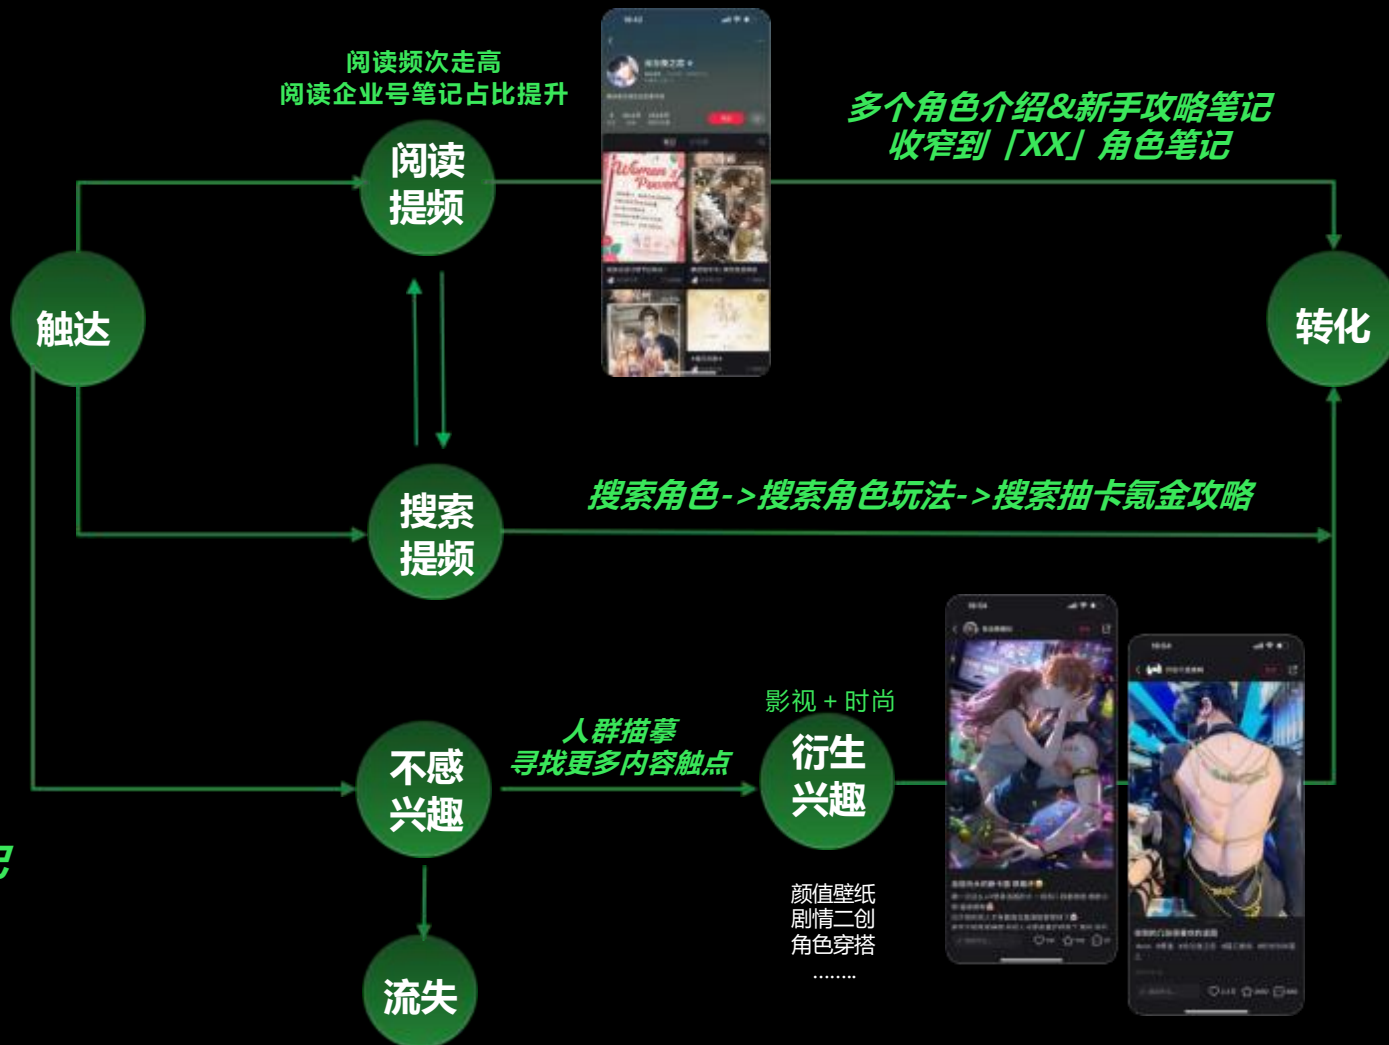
阅读频次走高
阅读企业号笔记占比提升

阅读
提频

多个角色介绍&新手攻略笔记
收窄到「XX」角色笔记

触达

转化

搜索
提频

搜索角色->搜索角色玩法->搜索抽卡氪金攻略

影视 + 时尚

人群描摹
寻找更多内容触点

不感
兴趣

衍生
兴趣

颜值壁纸
剧情二创
角色穿搭
........

流失

Women Power

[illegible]